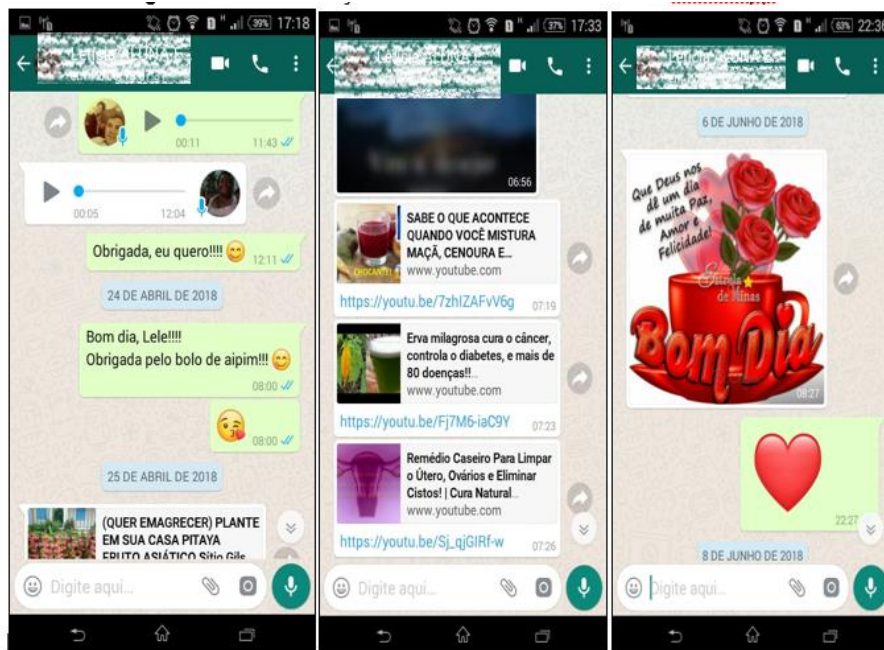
39% 17:18

00:11 11:43

00:05 12:04

Obrigada, eu quero!!!! 😊 12:11

24 DE ABRIL DE 2018

Bom dia, Lele!!!!
Obrigada pelo bolo de aipim!!! 😊 08:00

😘 08:00

25 DE ABRIL DE 2018

(QUER EMAGRECER) PLANTE EM SUA CASA PITAYA FRUTO ASIÁTICO Sitio Gils

Digite aqui...

37% 17:33

06:56

SABE O QUE ACONTECE QUANDO VOCÊ MISTURA MAÇÃ, CENOURA E...
www.youtube.com
CHOCANTE!
https://youtu.be/7zhIZAFvV6g 07:19

Erva milagrosa cura o câncer, controla o diabetes, e mais de 80 doenças!!...
www.youtube.com
https://youtu.be/Fj7M6-iaC9Y 07:23

Remédio Caseiro Para Limpar o Útero, Ovários e Eliminar Cistos! | Cura Natural...
www.youtube.com
https://youtu.be/Sj_qjGIRf-w 07:26

Digite aqui...

22:30

6 DE JUNHO DE 2018

Que Deus nos dê um dia de muita Paz, Amor e Felicidade!
de Minas
Bom Dia
08:27

22:27

8 DE JUNHO DE 2018

Digite aqui...